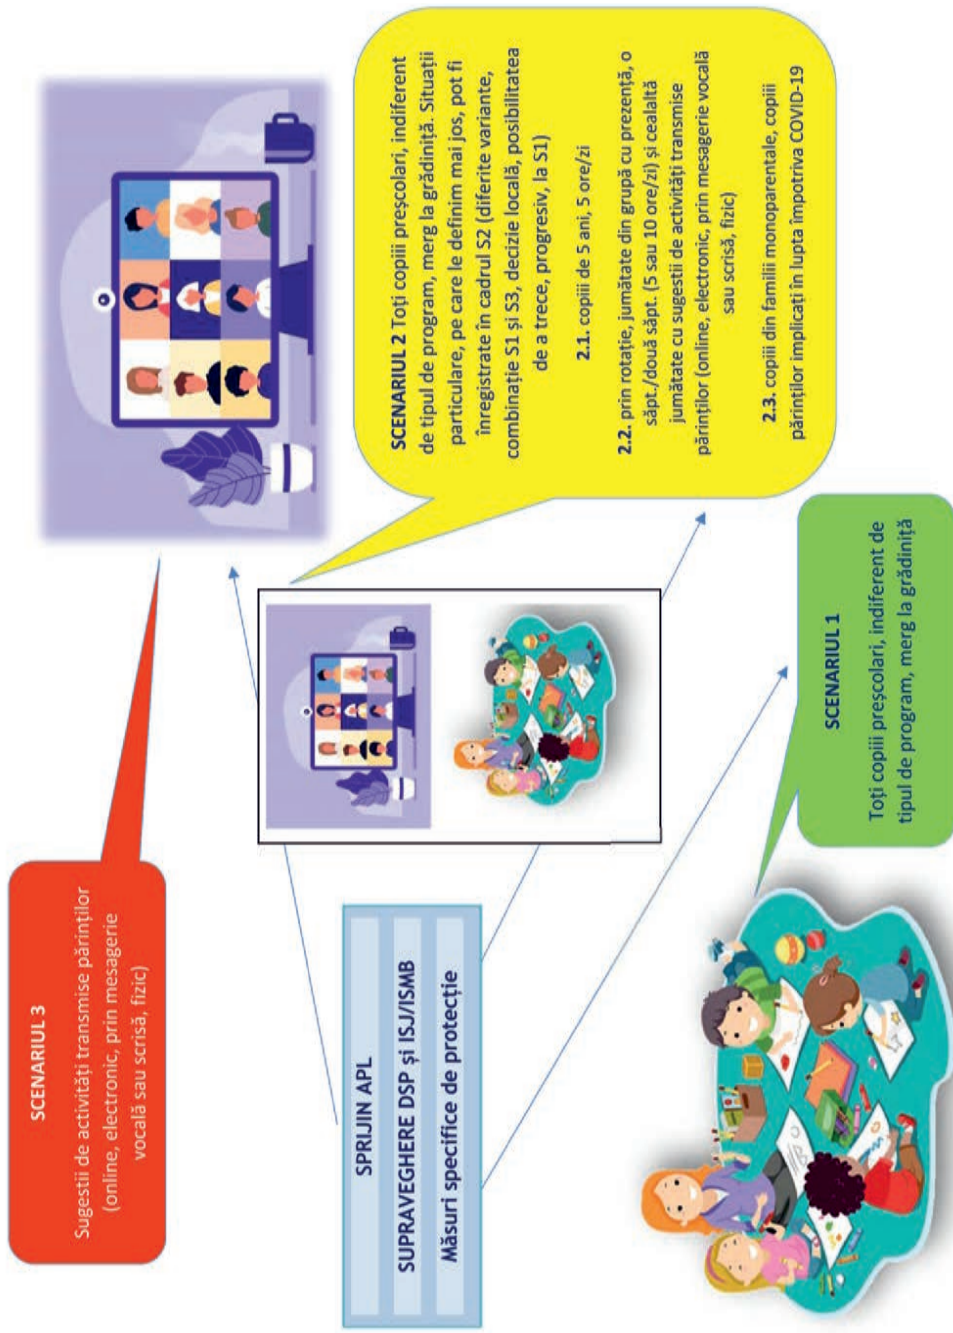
SCENARIUL 3

Sugestii de activități transmise părinților (online, electronic, prin mesagerie vocală sau scrisă, fizic)

SPRIJIN APL

SUPRAVEGHERE DSP și ISJ/ISMB

Măsuri specifice de protecție

SCENARIUL 2 Toți copiii preșcolari, indiferent de tipul de program, merg la grădiniță. Situații particulare, pe care le definim mai jos, pot fi înregistrate în cadrul S2 (diferite variante, combinație S1 și S3, decizie locală, posibilitatea de a trece, progresiv, la S1)

2.1. copiii de 5 ani, 5 ore/zi

2.2. prin rotație, jumătate din grupă cu prezență, o săpt./două săpt. (5 sau 10 ore/zi) și cealaltă jumătate cu sugestii de activități transmise părinților (online, electronic, prin mesagerie vocală sau scrisă, fizic)

2.3. copiii din familii monoparentale, copiii părinților implicați în lupta împotriva COVID-19

SCENARIUL 1

Toți copiii preșcolari, indiferent de tipul de program, merg la grădiniță